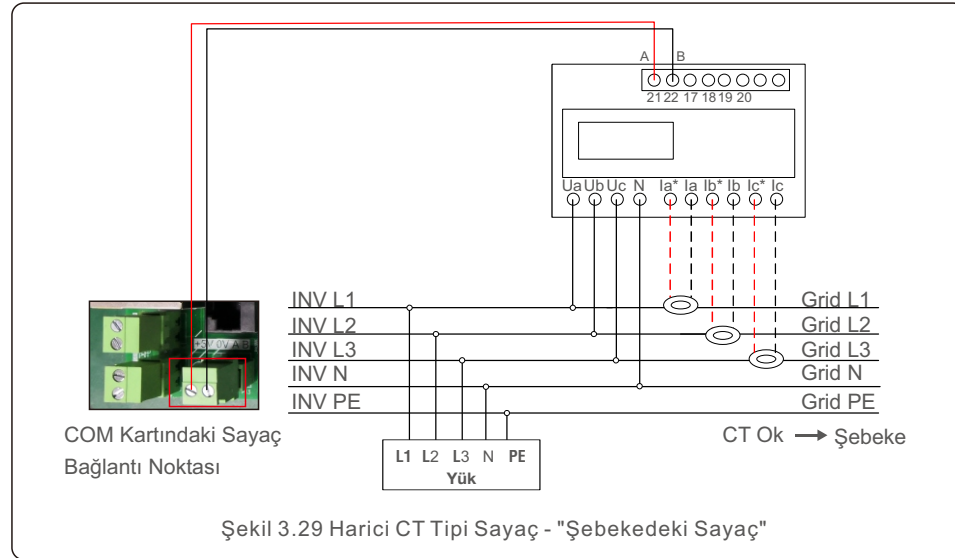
A B
21 22 17 18 19 20

Ua Ub Uc N Ia* Ia Ib* Ib Ic* Ic

+5V 0V A B

INV L1
INV L2
INV L3
INV N
INV PE

Grid L1
Grid L2
Grid L3
Grid N
Grid PE

COM Kartındaki Sayaç Bağlantı Noktası

L1 L2 L3 N PE
Yük

CT Ok → Şebeke

Şekil 3.29 Harici CT Tipi Sayaç - "Şebekedeki Sayaç"